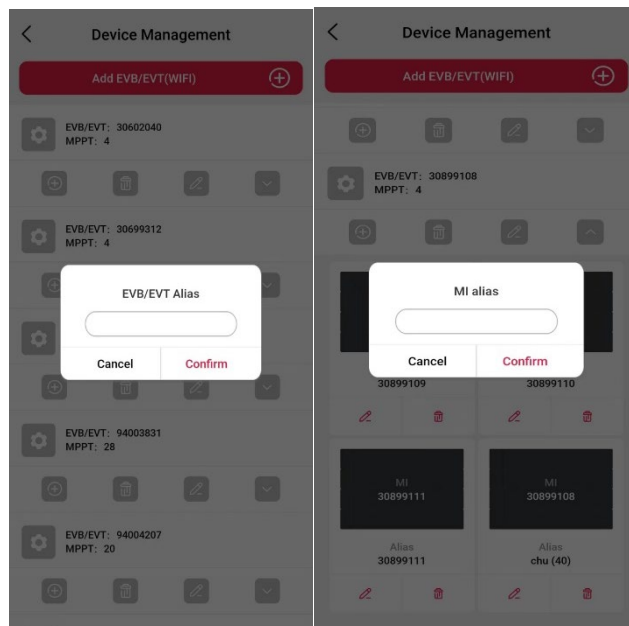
Device Management

Add EVB/EVT(WIFI)

EVB/EVT: 30602040
MPPT: 4

EVB/EVT: 30699312
MPPT: 4

EVB/EVT Alias

Cancel Confirm

EVB/EVT: 94003831
MPPT: 28

EVB/EVT: 94004207
MPPT: 20

Device Management

Add EVB/EVT(WIFI)

EVB/EVT: 30899108
MPPT: 4

MI alias

Cancel Confirm

30899109

30899110

MI
30899111

MI
30899108

Alias
30899111

Alias
chu (40)